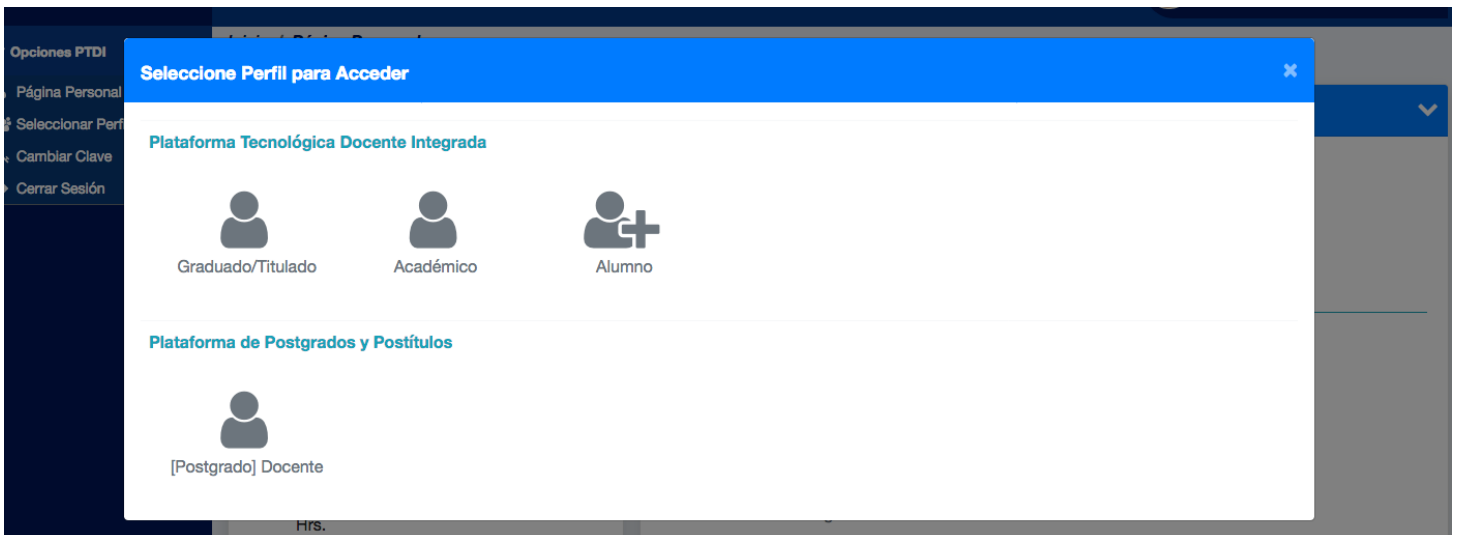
Opciones PTDI
Página Personal
Seleccionar Perf
Cambiar Clave
Cerrar Sesión

Seleccione Perfil para Acceder
×

Plataforma Tecnológica Docente Integrada

Graduado/Titulado
Académico
Alumno

Plataforma de Postgrados y Postítulos

[Postgrado] Docente

Hrs.